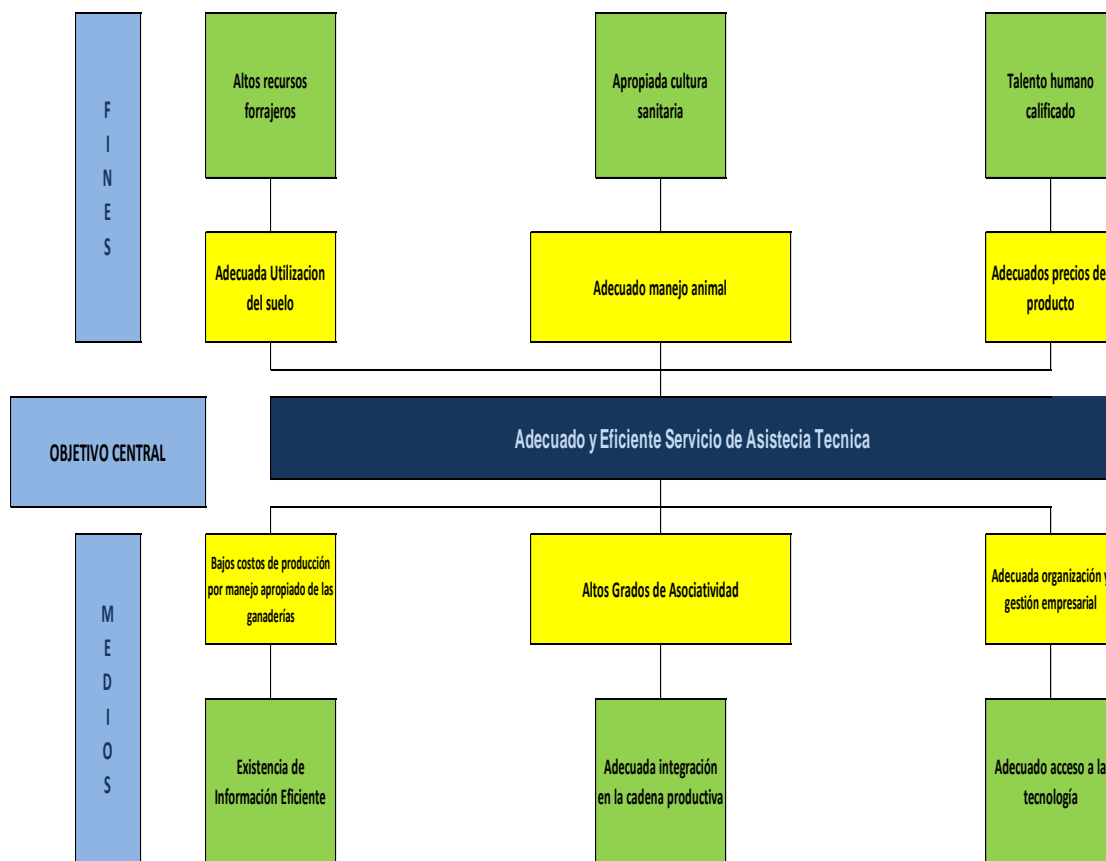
F
I
N
E
S

Altos recursos forrajeros

Apropiada cultura sanitaria

Talento humano calificado

Adecuada Utilizacion del suelo

Adecuado manejo animal

Adecuados precios de producto

OBJETIVO CENTRAL

Adecuado y Eficiente Servicio de Asistecia Tecnica

M
E
D
I
O
S

Bajos costos de producción por manejo apropiado de las ganaderías

Altos Grados de Asociatividad

Adecuada organización y gestión empresarial

Existencia de Información Eficiente

Adecuada integración en la cadena productiva

Adecuado acceso a la tecnología